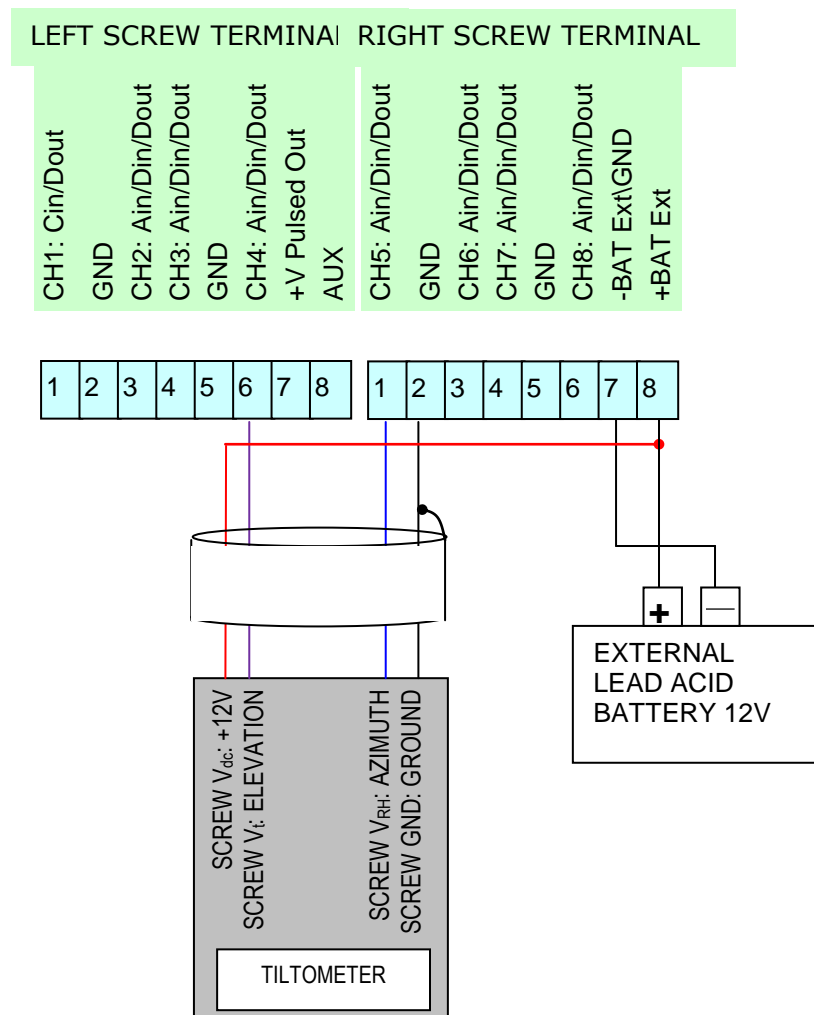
LEFT SCREW TERMINAL RIGHT SCREW TERMINAL

CH1: Cin/Dout
GND
CH2: Ain/Din/Dout
CH3: Ain/Din/Dout
GND
CH4: Ain/Din/Dout
+V Pulsed Out
AUX

CH5: Ain/Din/Dout
GND
CH6: Ain/Din/Dout
CH7: Ain/Din/Dout
GND
CH8: Ain/Din/Dout
-BAT Ext\GND
+BAT Ext

| 1 | 2 | 3 | 4 | 5 | 6 | 7 | 8 |
|---|---|---|---|---|---|---|---|

| 1 | 2 | 3 | 4 | 5 | 6 | 7 | 8 |
|---|---|---|---|---|---|---|---|

+ —

EXTERNAL LEAD ACID BATTERY 12V

SCREW $V_{dc}$: +12V
SCREW $V_{t}$: ELEVATION
SCREW $V_{RH}$: AZIMUTH
SCREW GND: GROUND

TILTOMETER